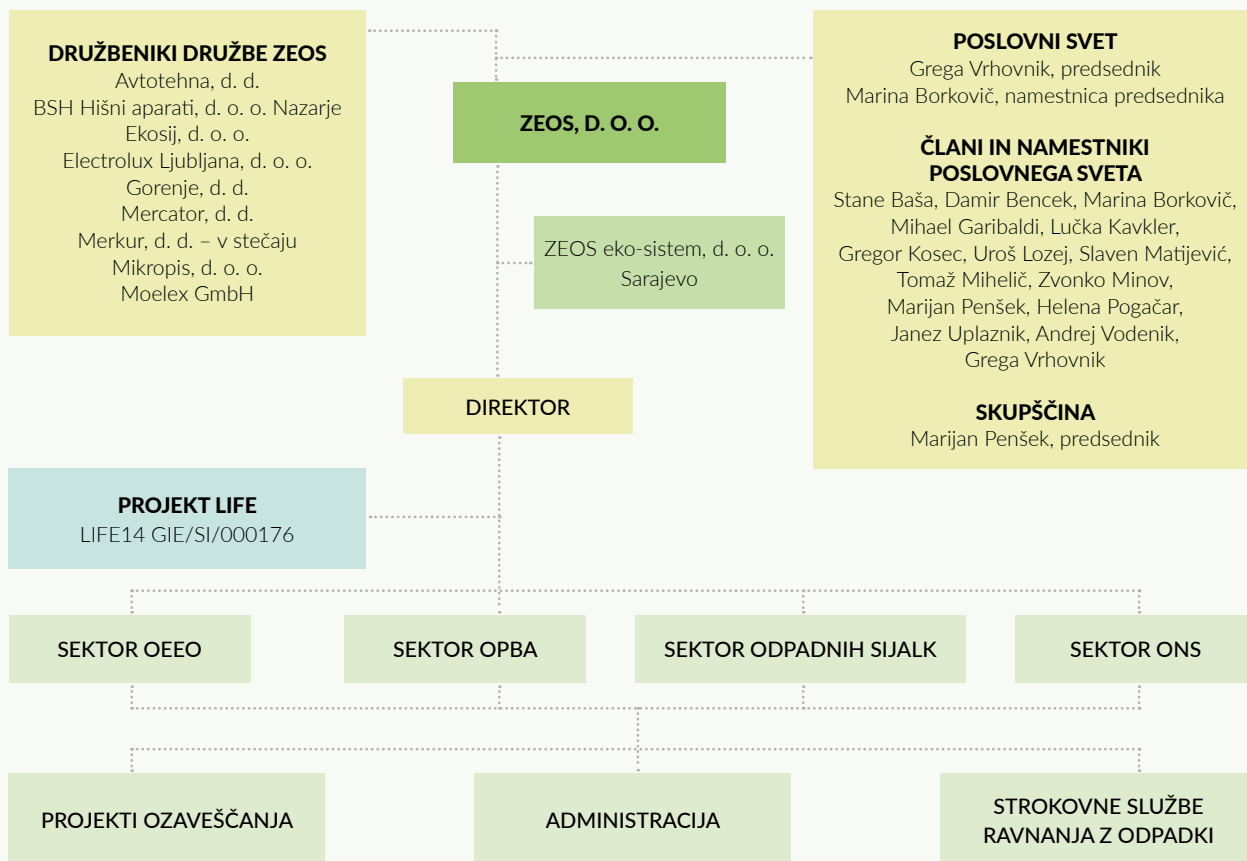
DRUŽBENIKI DRUŽBE ZEOS
Avtotehna, d. d.
BSH Hišni aparati, d. o. o. Nazarje
Ekosij, d. o. o.
Electrolux Ljubljana, d. o. o.
Gorenje, d. d.
Mercator, d. d.
Merkur, d. d. – v stečaju
Mikropis, d. o. o.
Moelex GmbH

ZEOS, D. O. O.

POSLOVNI SVET
Grega Vrhovnik, predsednik
Marina Borkovič, namestnica predsednika

ČLANI IN NAMESTNIKI POSLOVNEGA SVETA
Stane Baša, Damir Bencek, Marina Borkovič, Mihael Garibaldi, Lučka Kavkler, Gregor Kosec, Uroš Lozej, Slaven Matijević, Tomaž Mihelič, Zvonko Minov, Marijan Penšek, Helena Pogačar, Janez Uplaznik, Andrej Vodenik, Grega Vrhovnik

SKUPŠČINA
Marijan Penšek, predsednik

ZEOS eko-sistem, d. o. o. Sarajevo

DIREKTOR

PROJEKT LIFE
LIFE14 GIE/SI/000176

SEKTOR OEEO

SEKTOR OPBA

SEKTOR ODPADNIH SIJALK

SEKTOR ONS

PROJEKTI OZAVEŠČANJA

ADMINISTRACIJA

STROKOVNE SLUŽBE RAVNANJA Z ODPADKI